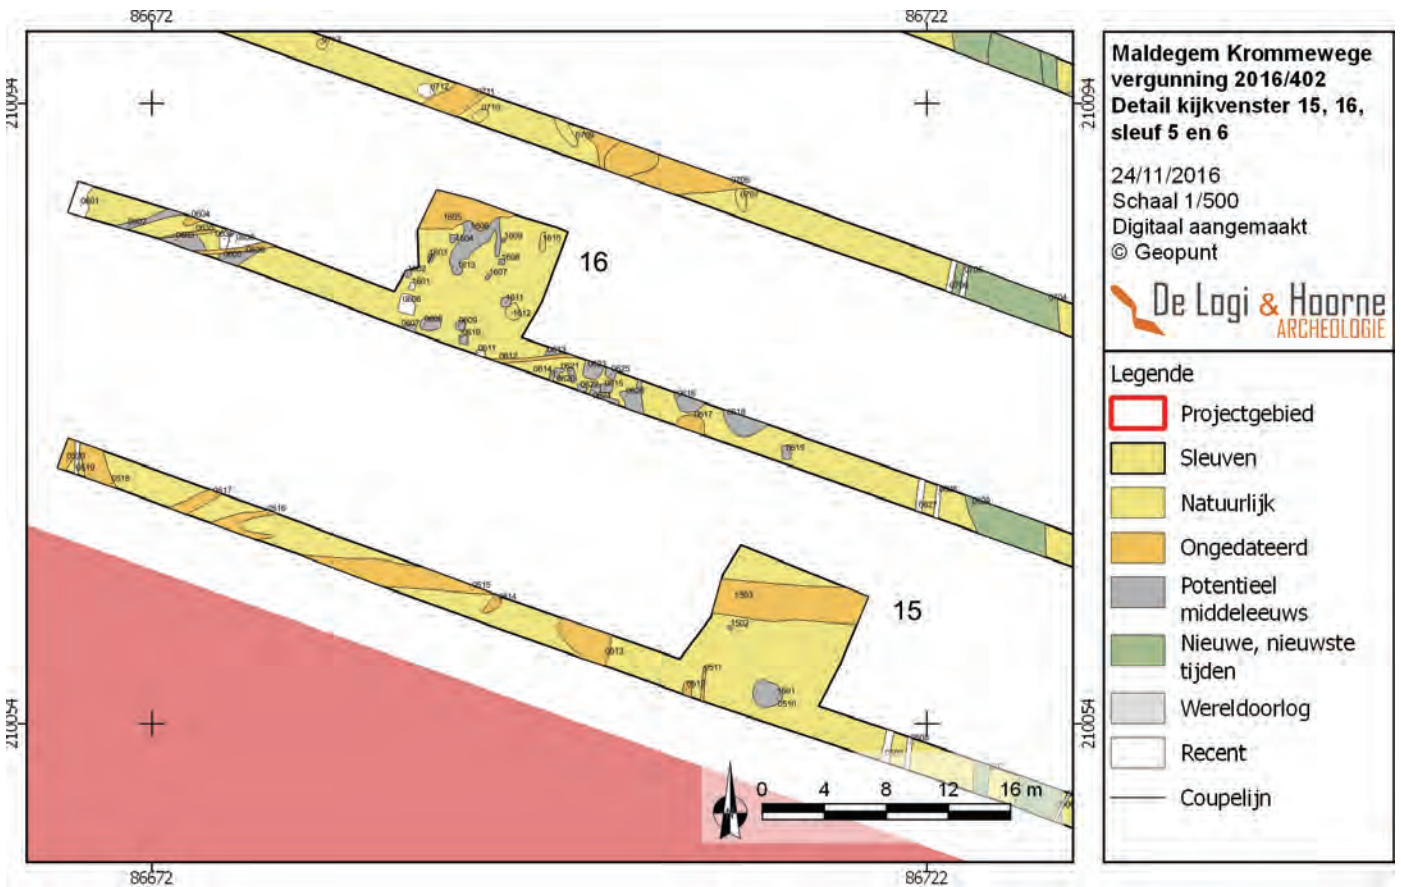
86672
86722
210094
210094
210054
210054
86672
86722

16
15

0 4 8 12 16 m

Maldegem Krommewege vergunning 2016/402 Detail kijkvenster 15, 16, sleuf 5 en 6

24/11/2016
Schaal 1/500
Digitaal aangemaakt
© Geopunt

De Logi & Hoorne
ARCHEOLOGIE

Legende
Projectgebied
Sleuven
Natuurlijk
Ongedateerd
Potentieel middeleeuws
Nieuwe, nieuwste tijden
Wereldoorlog
Recent
Coupelijn